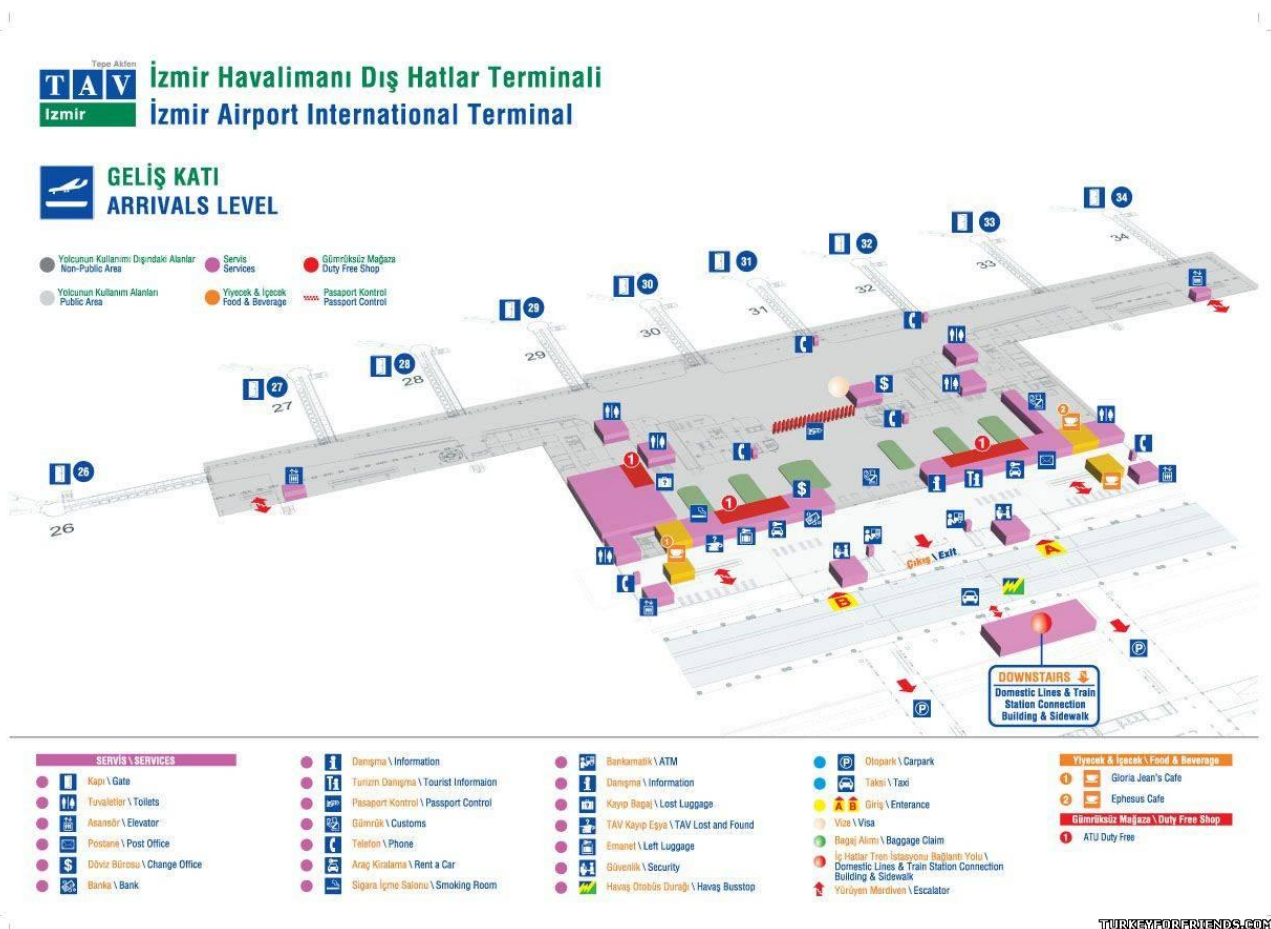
Tepe Akfen
TAV
Izmir

İzmir Havalimanı Dış Hatlar Terminali
İzmir Airport International Terminal

GELİŞ KATI
ARRIVALS LEVEL

Yolcunun Kullanımı Dışındaki Alanlar Non-Public Area
Yolcunun Kullanım Alanları Public Area
Servis Services
Yiyecek & İçecek Food & Beverage
Gümrüksüz Mağaza Duty Free Shop
Pasaport Kontrol Passport Control

34
33
32
31
30
29
28
27
26

Çıkış \ Exit
A
B
DOWNSTAIRS
Domestic Lines & Train Station Connection Building & Sidewalk

SERVİS \ SERVICES
Kapı \ Gate
Tuvaletler \ Toilets
Asansör \ Elevator
Postane \ Post Office
Döviz Bürosu \ Change Office
Banka \ Bank

Danışma \ Information
Turizm Danışma \ Tourist Informaion
Pasaport Kontrol \ Passport Control
Gümrük \ Customs
Telefon \ Phone
Araç Kiralama \ Rent a Car
Sigara İçme Salonu \ Smoking Room

Bankamatik \ ATM
Danışma \ Information
Kayıp Bagaj \ Lost Luggage
TAV Kayıp Eşya \ TAV Lost and Found
Emanet \ Left Luggage
Güvenlik \ Security
Havaş Otobüs Durağı \ Havaş Busstop

Otopark \ Carpark
Taksi \ Taxi
Giriş \ Enterance
Vize \ Visa
Bagaj Alımı \ Baggage Claim
İç Hatlar Tren İstasyonu Bağlantı Yolu \ Domestic Lines & Train Station Connection Building & Sidewalk
Yürüyen Merdiven \ Escalator

Yiyecek & İçecek \ Food & Beverage
1 Gloria Jean's Cafe
2 Ephesus Cafe
Gümrüksüz Mağaza \ Duty Free Shop
1 ATU Duty Free

TURKEYFORFRIENDS.COM